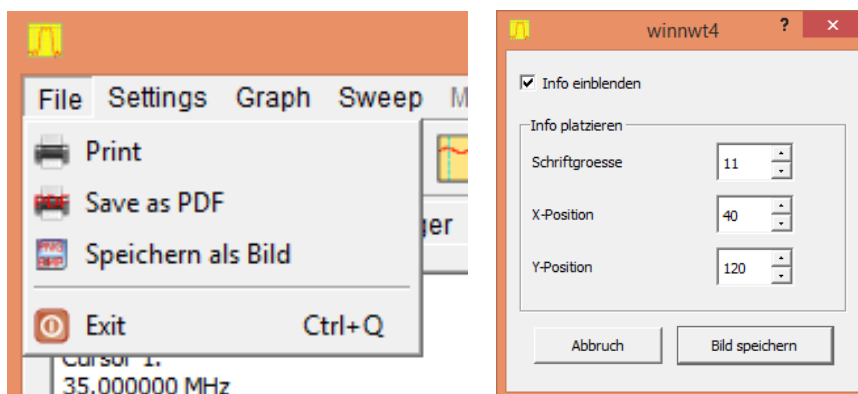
File Settings Graph Sweep M

Print
Save as PDF
Speichern als Bild
Exit Ctrl+Q

ger

Cursor 1:
35.000000 MHz

winnwt4 ? ✕

☑ Info einblenden

Info platzieren
Schriftgroesse 11
X-Position 40
Y-Position 120

Abbruch
Bild speichern